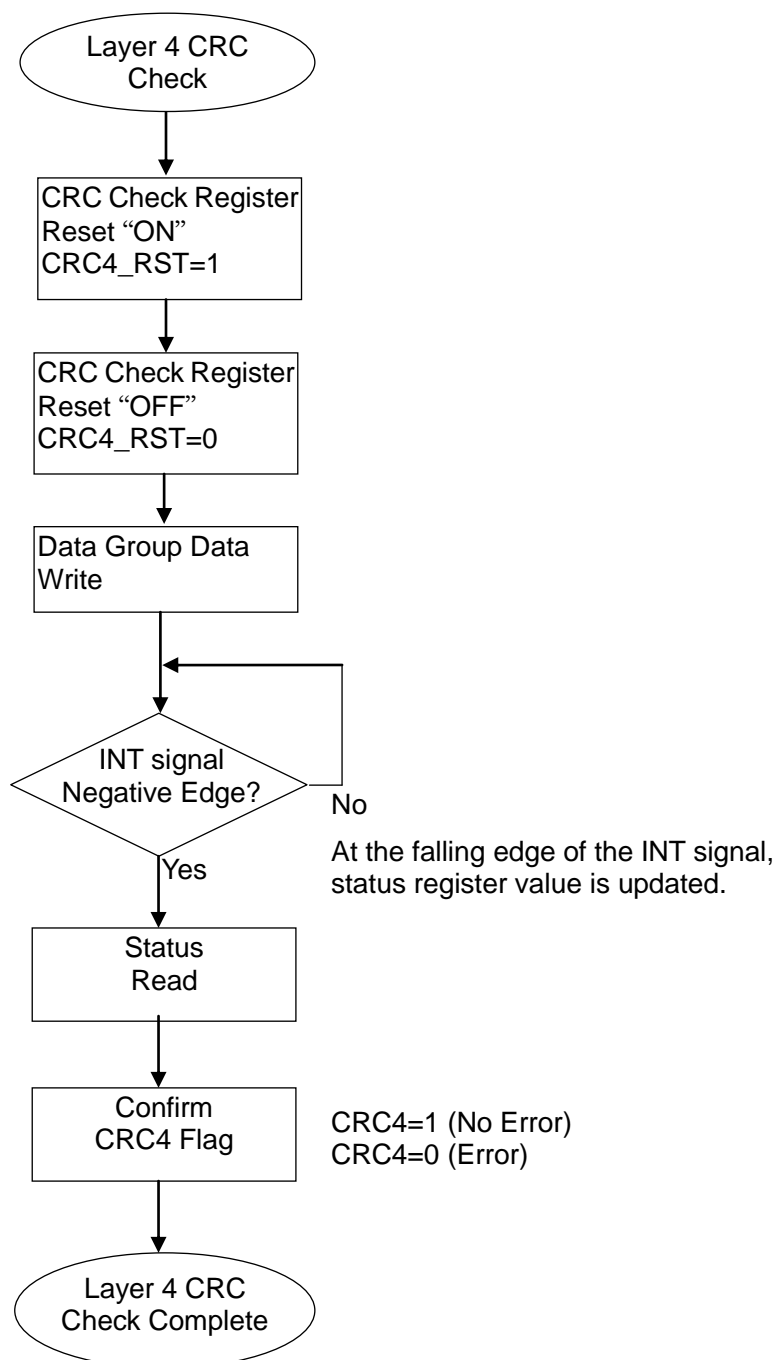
Layer 4 CRC Check

CRC Check Register Reset “ON” CRC4_RST=1

CRC Check Register Reset “OFF” CRC4_RST=0

Data Group Data Write

INT signal Negative Edge?

No

At the falling edge of the INT signal, status register value is updated.

Yes

Status Read

Confirm CRC4 Flag

CRC4=1 (No Error)
CRC4=0 (Error)

Layer 4 CRC Check Complete